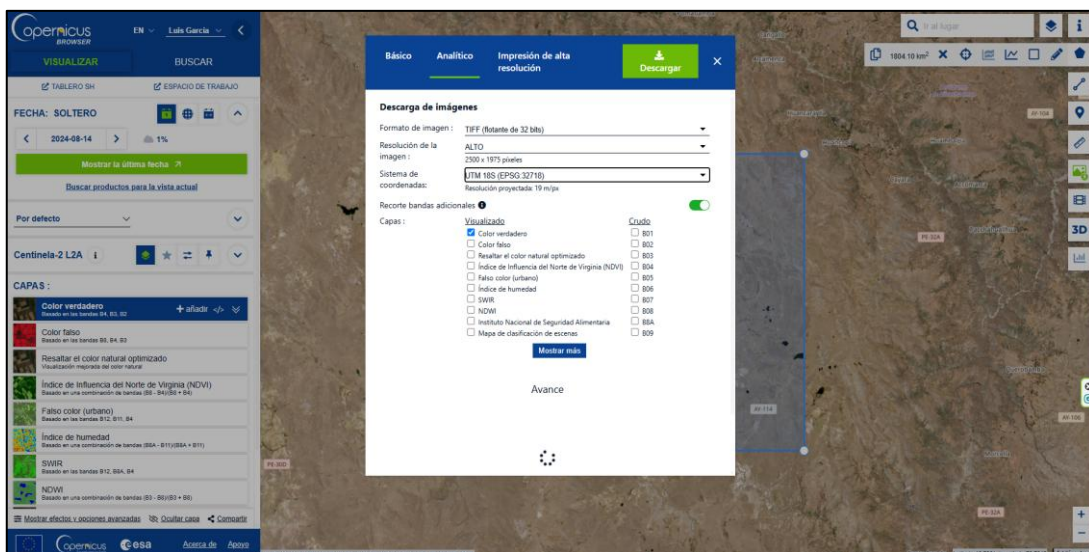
opernicus BROWSER

EN Luis Garcia

VISUALIZAR BUSCAR

TABLERO SH ESPACIO DE TRABAJO

FECHA: SOLTERO

2024-08-14 1%

Mostrar la última fecha

Buscar productos para la vista actual

Por defecto

Centinela-2 L2A

CAPAS:

Color verdadero
Basado en las bandas B4, B3, B2
+ añadir

Color falso
Basado en las bandas B8, B4, B3

Resaltar el color natural optimizado
Visualización mejorada del color natural

Índice de Influencia del Norte de Virginia (NDVI)
Basado en una combinación de bandas (B8 - B4)/(B8 + B4)

Falso color (urbano)
Basado en las bandas B12, B11, B4

Índice de humedad
Basado en una combinación de bandas (B8A - B11)/(B8A + B11)

SWIR
Basado en las bandas B12, B8A, B4

NDWI
Basado en una combinación de bandas (B3 - B8)/(B3 + B8)

Mostrar efectos y opciones avanzadas Ocultar capa Compartir

opernicus esa Acerca de Apoyo

Básico Analítico Impresión de alta resolución Descargar

Descarga de imágenes

Formato de imagen: TIFF (flotante de 32 bits)

Resolución de la imagen: ALTO
2500 x 1975 píxeles

Sistema de coordenadas: UTM 18S (EPSG:32718)
Resolución proyectada: 19 m/px

Recorte bandas adicionales

Capas:

Visualizado
Color verdadero
Color falso
Resaltar el color natural optimizado
Índice de Influencia del Norte de Virginia (NDVI)
Falso color (urbano)
Índice de humedad
SWIR
NDWI
Instituto Nacional de Seguridad Alimentaria
Mapa de clasificación de escenas

Crudo
B01
B02
B03
B04
B05
B06
B07
B08
B8A
B09

Mostrar más

Avance

Ir al lugar

1004.10 km²

3D

PE-32A

AY-104

AY-106

AY-114

PE-30D